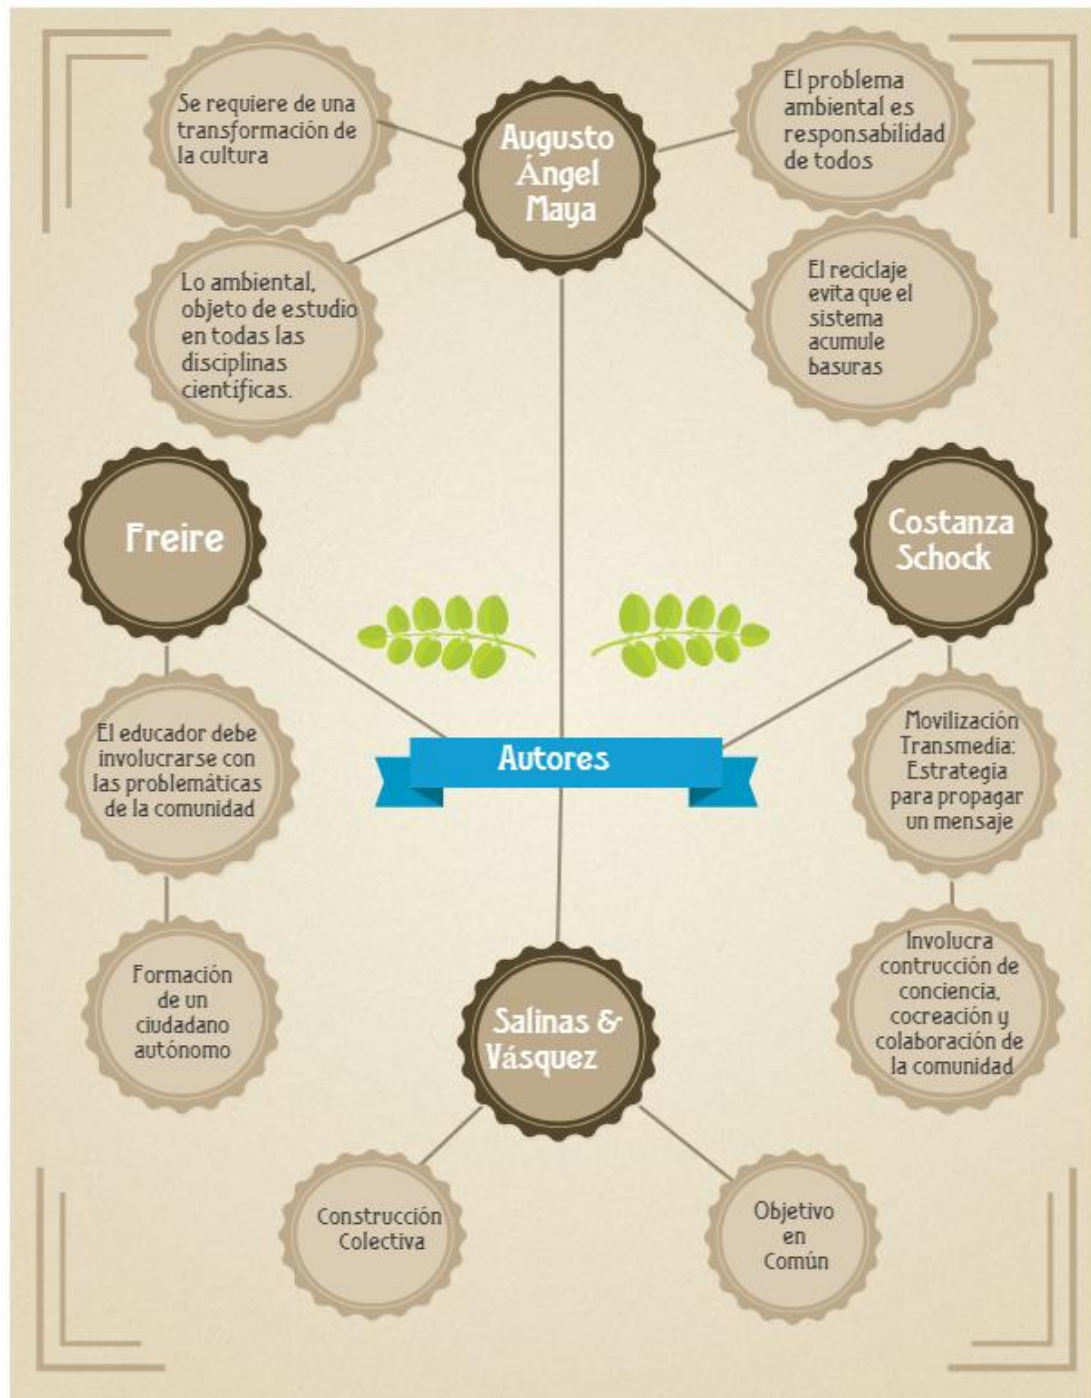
Se requiere de una transformación de la cultura

Augusto Ángel Maya

El problema ambiental es responsabilidad de todos

Lo ambiental, objeto de estudio en todas las disciplinas científicas.

El reciclaje evita que el sistema acumule basuras

Freire

Costanza Schock

Autores

El educador debe involucrarse con las problemáticas de la comunidad

Movilización Transmedia: Estrategia para propagar un mensaje

Formación de un ciudadano autónomo

Salinas & Vásquez

Involucra contrucción de conciencia, cocreación y colaboración de la comunidad

Construcción Colectiva

Objetivo en Común